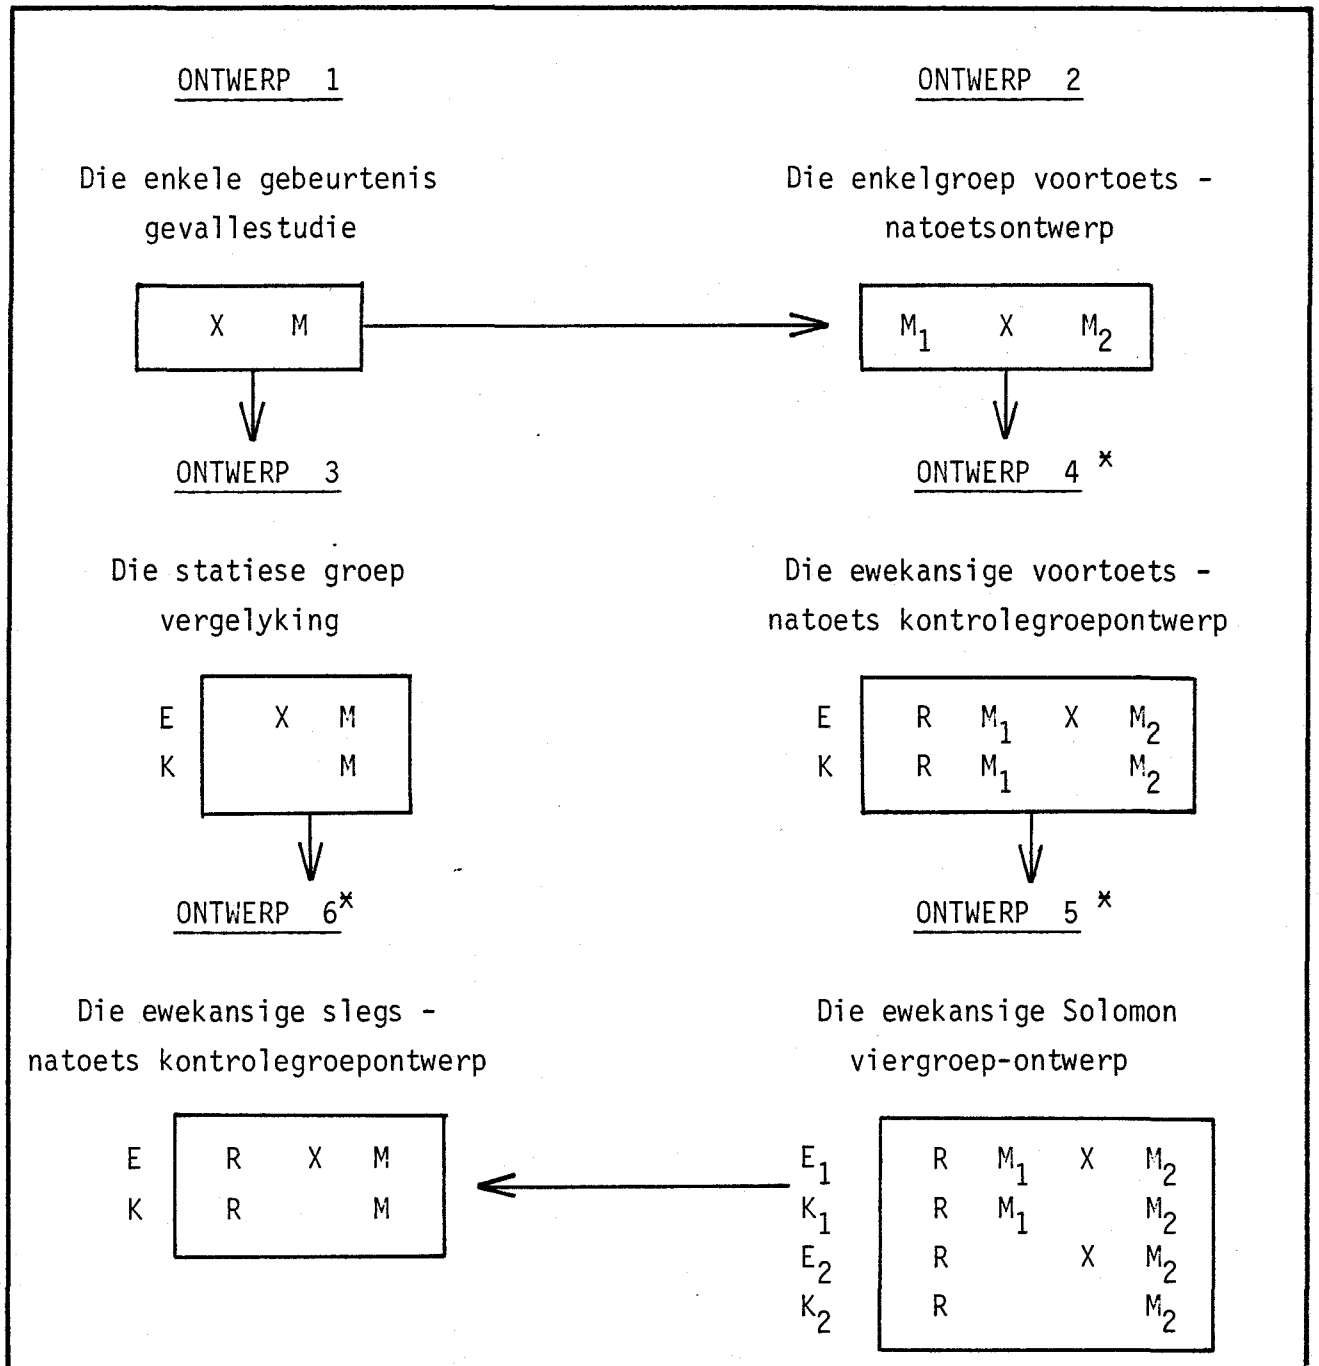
ONTWERP 1

Die enkele gebeurtenis gevallestudie

X M

ONTWERP 2

Die enkelgroep voortoets - natoetsontwerp

$M_1$ X $M_2$

ONTWERP 3

Die statiese groep vergelyking

| | | |
|---|---|---|
| E | X | M |
| K | | M |

ONTWERP 4 *

Die ewekansige voortoets - natoets kontrolegroepontwerp

| | | | | |
|---|---|---|---|---|
| E | R | $M_1$ | X | $M_2$ |
| K | R | $M_1$ | | $M_2$ |

ONTWERP 6*

Die ewekansige slegs - natoets kontrolegroepontwerp

| | | | |
|---|---|---|---|
| E | R | X | M |
| K | R | | M |

ONTWERP 5 *

Die ewekansige Solomon viergroep-ontwerp

| | | | | |
|---|---|---|---|---|
| $E_1$ | R | $M_1$ | X | $M_2$ |
| $K_1$ | R | $M_1$ | | $M_2$ |
| $E_2$ | R | | X | $M_2$ |
| $K_2$ | R | | | $M_2$ |